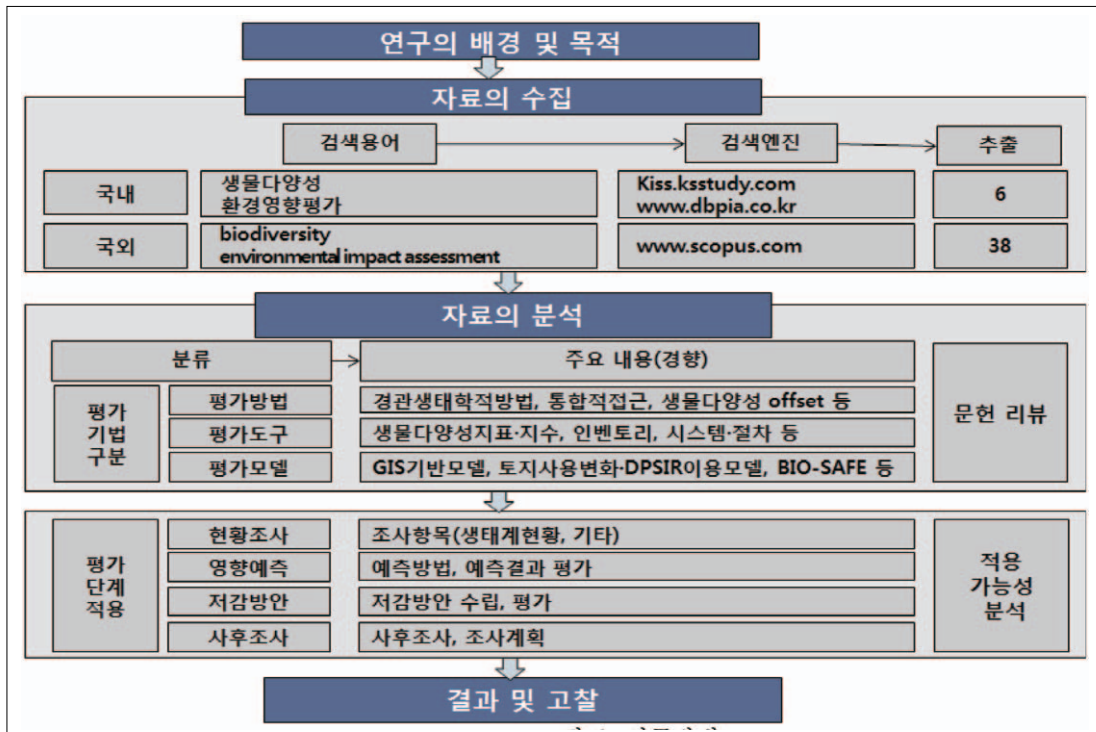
연구의 배경 및 목적

자료의 수집

검색용어

검색엔진

추출

| 국내 | 생물다양성 환경영향평가 | Kiss.ksstudy.com www.dbpia.co.kr | 6 |
|---|---|---|---|
| 국외 | biodiversity environmental impact assessment | www.scopus.com | 38 |

자료의 분석

분류

주요 내용(경향)

평가 기법 구분

평가방법

경관생태학적방법, 통합적접근, 생물다양성 offset 등

평가도구

생물다양성지표·지수, 인벤토리, 시스템·절차 등

평가모델

GIS기반모델, 토지사용변화·DPSIR이용모델, BIO-SAFE 등

문헌 리뷰

평가 단계 적용

현황조사

조사항목(생태계현황, 기타)

영향예측

예측방법, 예측결과 평가

저감방안

저감방안 수립, 평가

사후조사

사후조사, 조사계획

적용 가능성 분석

결과 및 고찰

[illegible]